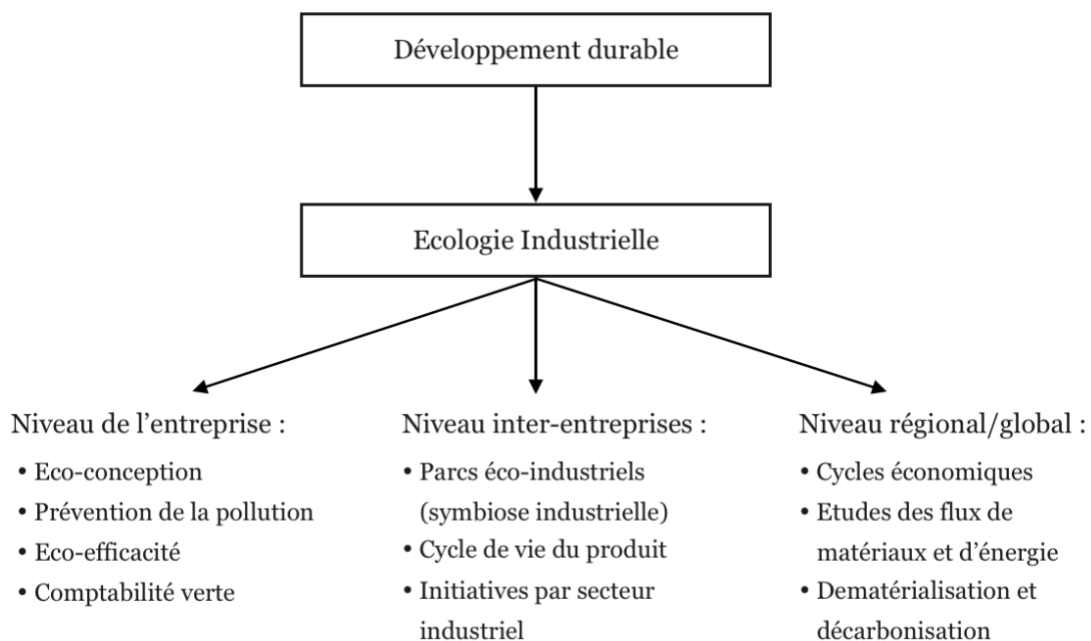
Développement durable

Ecologie Industrielle

Niveau de l'entreprise :
• Eco-conception
• Prévention de la pollution
• Eco-efficacité
• Comptabilité verte

Niveau inter-entreprises :
• Parcs éco-industriels (symbiose industrielle)
• Cycle de vie du produit
• Initiatives par secteur industriel

Niveau régional/global :
• Cycles économiques
• Etudes des flux de matériaux et d'énergie
• Dematérialisation et décarbonisation